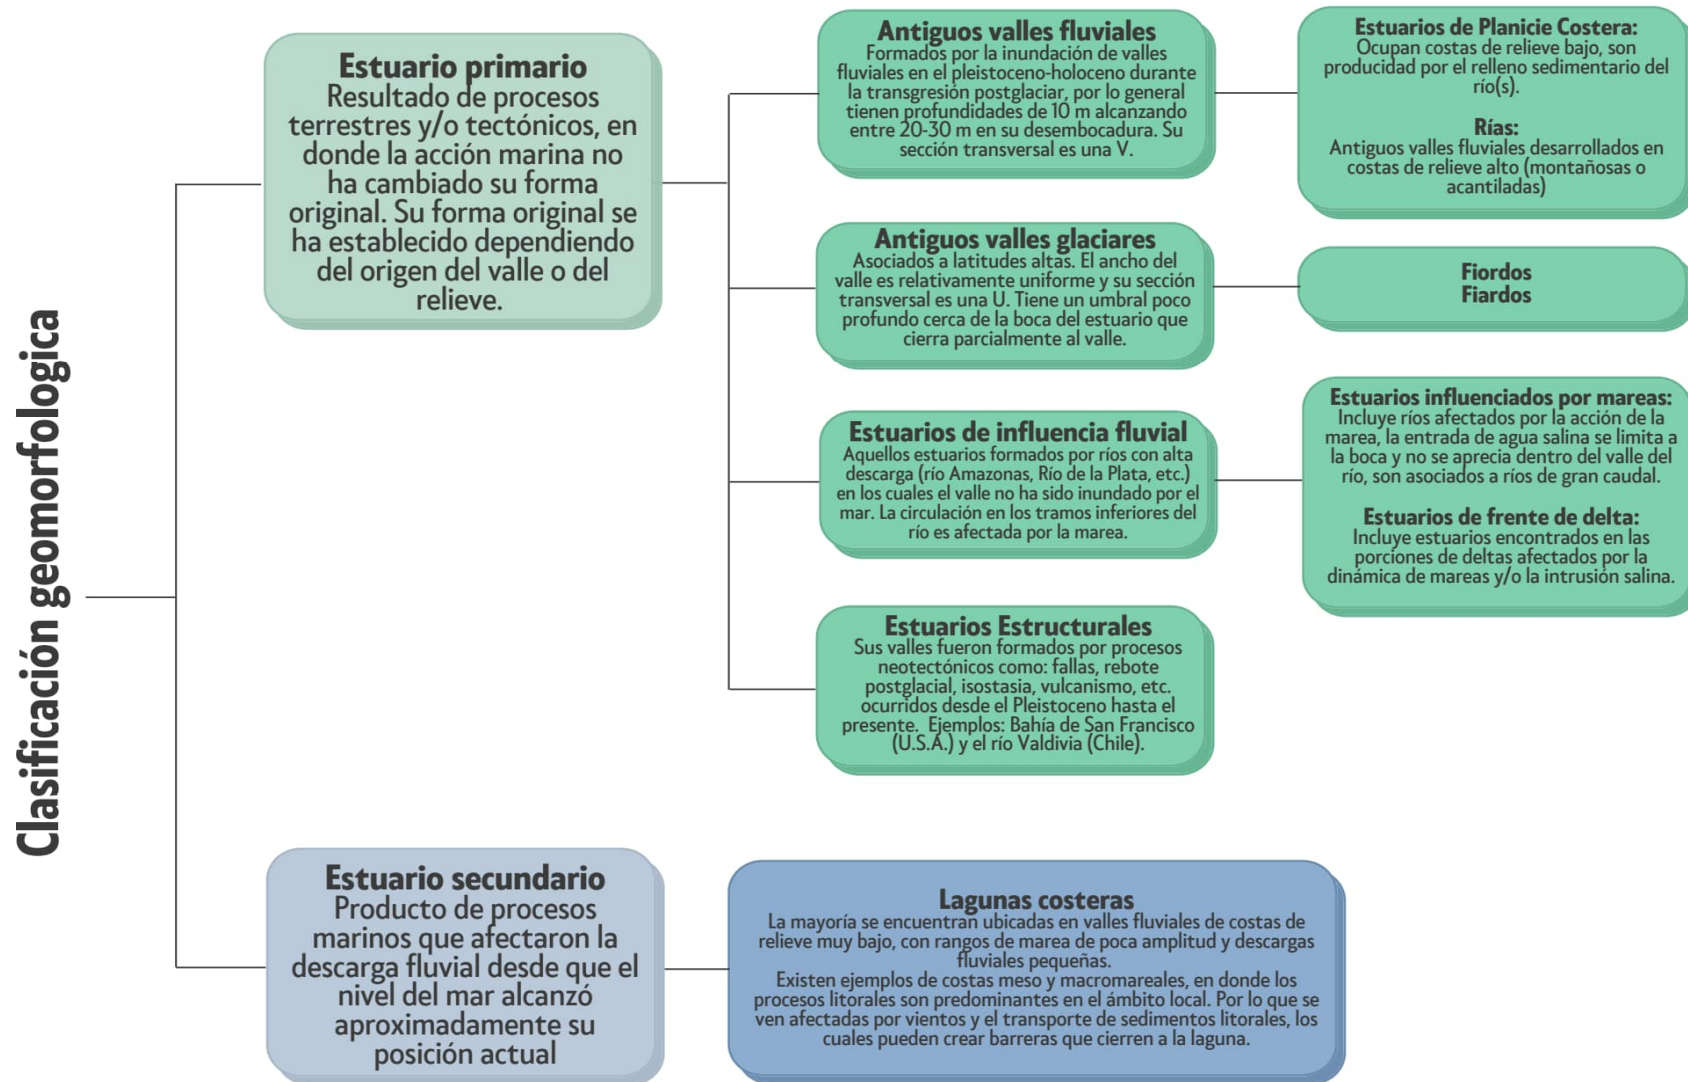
Clasificación geomorfologica

Estuario primario
Resultado de procesos terrestres y/o tectónicos, en donde la acción marina no ha cambiado su forma original. Su forma original se ha establecido dependiendo del origen del valle o del relieve.

Antiguos valles fluviales
Formados por la inundación de valles fluviales en el pleistoceno-holoceno durante la transgresión postglaciar, por lo general tienen profundidades de 10 m alcanzando entre 20-30 m en su desembocadura. Su sección transversal es una V.

Estuarios de Planicie Costera:
Ocupan costas de relieve bajo, son producidad por el relleno sedimentario del río(s).

Rías:
Antiguos valles fluviales desarrollados en costas de relieve alto (montañosas o acantiladas)

Antiguos valles glaciares
Asociados a latitudes altas. El ancho del valle es relativamente uniforme y su sección transversal es una U. Tiene un umbral poco profundo cerca de la boca del estuario que cierra parcialmente al valle.

Fiordos
Fiardos

Estuarios de influencia fluvial
Aquellos estuarios formados por ríos con alta descarga (río Amazonas, Río de la Plata, etc.) en los cuales el valle no ha sido inundado por el mar. La circulación en los tramos inferiores del río es afectada por la marea.

Estuarios influenciados por mareas:
Incluye ríos afectados por la acción de la marea, la entrada de agua salina se limita a la boca y no se aprecia dentro del valle del río, son asociados a ríos de gran caudal.

Estuarios de frente de delta:
Incluye estuarios encontrados en las porciones de deltas afectados por la dinámica de mareas y/o la intrusión salina.

Estuarios Estructurales
Sus valles fueron formados por procesos neotectónicos como: fallas, rebote postglacial, isostasia, vulcanismo, etc. ocurridos desde el Pleistoceno hasta el presente. Ejemplos: Bahía de San Francisco (U.S.A.) y el río Valdivia (Chile).

Estuario secundario
Producto de procesos marinos que afectaron la descarga fluvial desde que el nivel del mar alcanzó aproximadamente su posición actual

Lagunas costeras
La mayoría se encuentran ubicadas en valles fluviales de costas de relieve muy bajo, con rangos de marea de poca amplitud y descargas fluviales pequeñas.
Existen ejemplos de costas meso y macromareales, en donde los procesos litorales son predominantes en el ámbito local. Por lo que se ven afectadas por vientos y el transporte de sedimentos litorales, los cuales pueden crear barreras que cierren a la laguna.